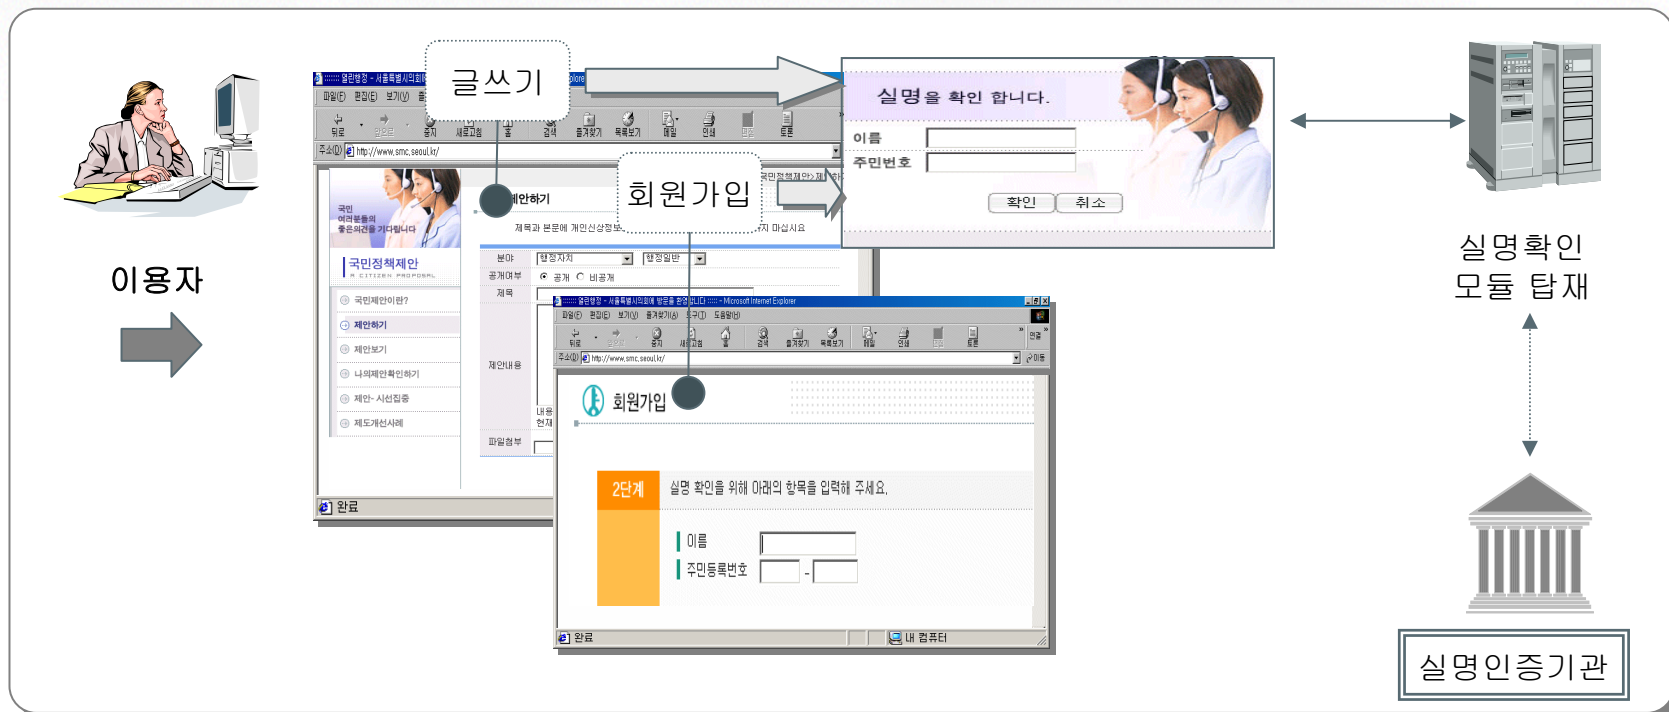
이용자

글쓰기

회원가입

실명을 확인 합니다.

이름
주민번호

확인 취소

실명확인
모듈 탑재

실명인증기관

:::::: 열린행정 - 서울특별시의회
파일(F) 편집(E) 보기(V)
뒤로 앞으로 중지 새로고침 홈 검색 즐겨찾기 목록보기 메일 인쇄 편집 토론
주소(D) http://www.smc.seoul.kr/

국민
여러분들의
좋은의견을 기다립니다

국민정책제안
A CITIZEN PROPOSAL

국민제안이란?
제안하기
제안보기
나의제안확인하기
제안 · 시선집중
제도개선사례

제안하기
제목과 본문에 개인신상정보... 지 마십시요
국민정책제안 > 제

분야 행정자치 행정일반
공개여부 공개 비공개
제목
제안내용
내용
현재
파일첨부

완료

:::::: 열린행정 - 서울특별시의회에 방문을 환영합니다 :::::: - Microsoft Internet Explorer
파일(F) 편집(E) 보기(V) 즐겨찾기(A) 도구(T) 도움말(H)
뒤로 앞으로 중지 새로고침 홈 검색 즐겨찾기 목록보기 메일 인쇄 편집 토론
주소(D) http://www.smc.seoul.kr/ 이동

회원가입

2단계 실명 확인을 위해 아래의 항목을 입력해 주세요.

이름
주민등록번호 -

완료 내 컴퓨터